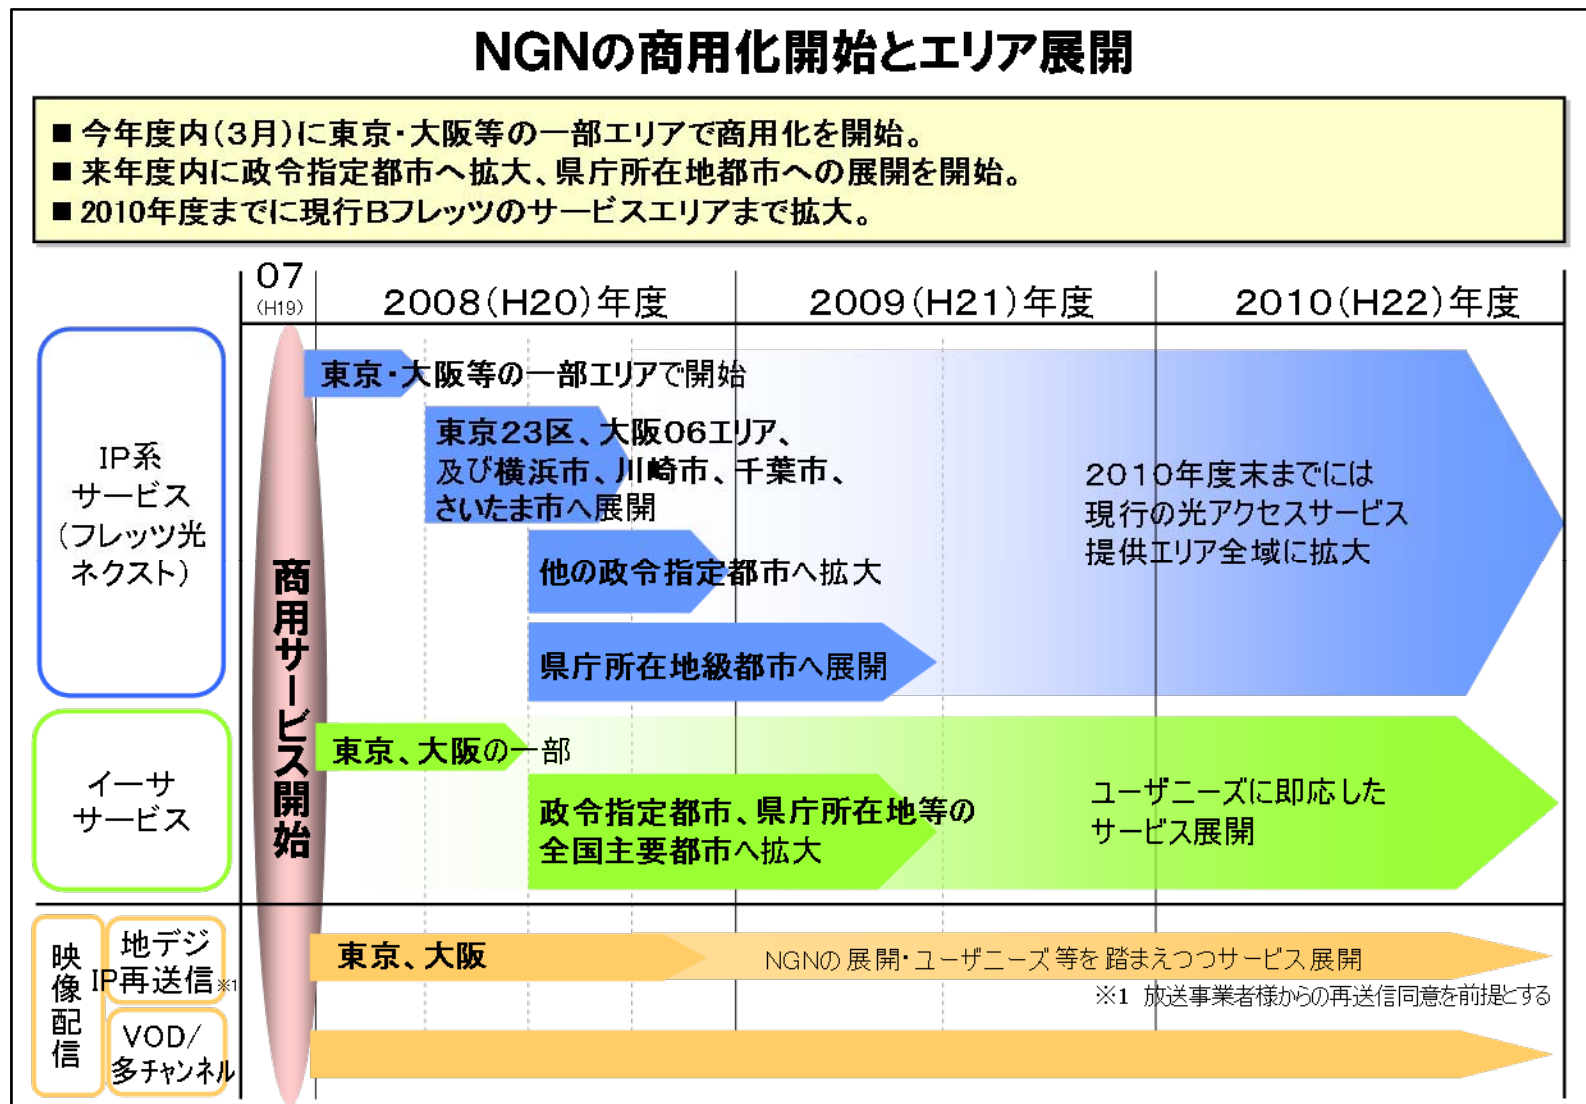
NGNの商用化開始とエリア展開

■ 今年度内(3月)に東京・大阪等の一部エリアで商用化を開始。
■ 来年度内に政令指定都市へ拡大、県庁所在地都市への展開を開始。
■ 2010年度までに現行Bフレッツのサービスエリアまで拡大。

07 (H19)

2008(H20)年度

2009(H21)年度

2010(H22)年度

IP系サービス(フレッツ光ネクスト)

商用サービス開始

東京・大阪等の一部エリアで開始

東京23区、大阪06エリア、及び横浜市、川崎市、千葉市、さいたま市へ展開

他の政令指定都市へ拡大

県庁所在地級都市へ展開

2010年度末までには現行の光アクセスサービス提供エリア全域に拡大

イーササービス

東京、大阪の一部

政令指定都市、県庁所在地等の全国主要都市へ拡大

ユーザニーズに即応したサービス展開

映像配信

地デジIP再送信※1

東京、大阪

NGNの展開・ユーザニーズ等を踏まえつつサービス展開

※1 放送事業者様からの再送信同意を前提とする

VOD/多チャンネル